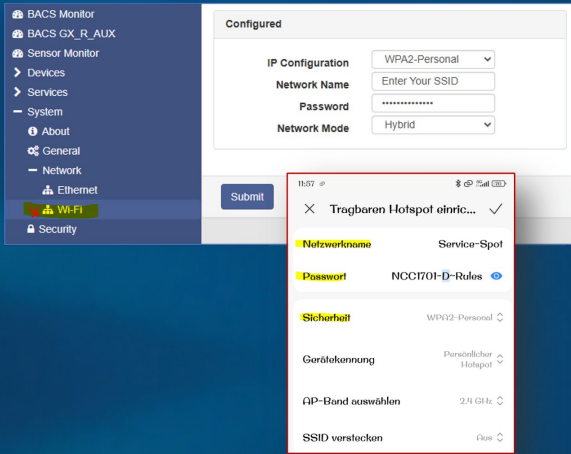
BACS Monitor
BACS GX_R_AUX
Sensor Monitor
Devices
Services
System
About
General
Network
Ethernet
Wi-Fi
Security

Configured

IP Configuration WPA2-Personal
Network Name Enter Your SSID
Password ••••••••••••••
Network Mode Hybrid

Submit

11:57

Tragbaren Hotspot einric...

Netzwerkname Service-Spot
Passwort NCC1701-D-Rules
Sicherheit WPA2-Personal
Gerätekennung Persönlicher Hotspot
AP-Band auswählen 2,4 GHz
SSID verstecken Aus